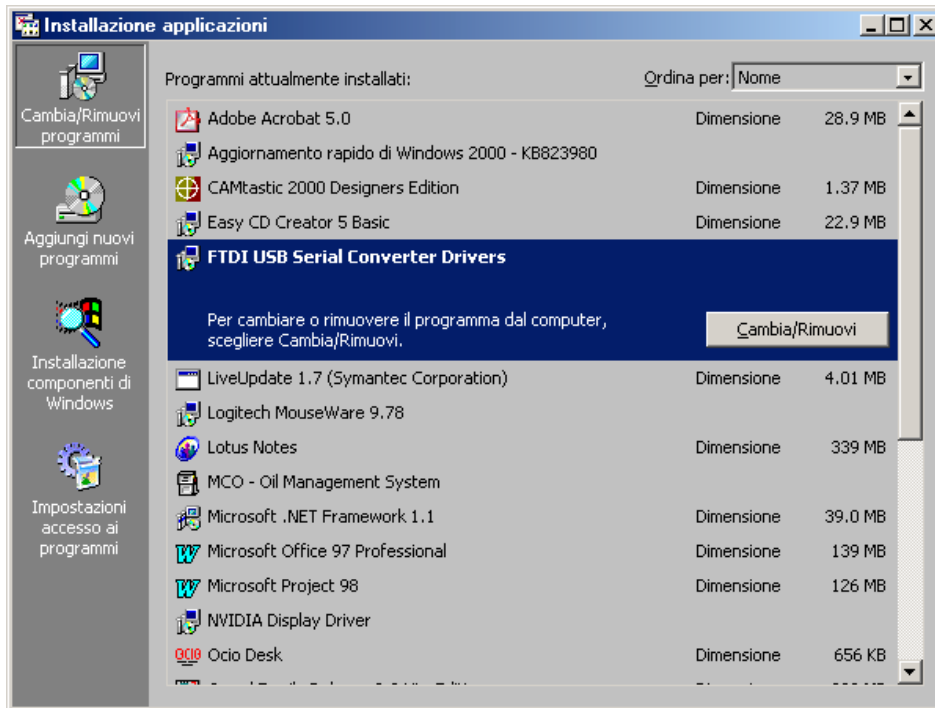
Installazione applicazioni

Cambia/Rimuovi programmi

Aggiungi nuovi programmi

Installazione componenti di Windows

Impostazioni accesso ai programmi

Programmi attualmente installati:

Ordina per: Nome

| | | |
|---|---|---|
| Adobe Acrobat 5.0 | Dimensione | 28.9 MB |
| Aggiornamento rapido di Windows 2000 - KB823980 | | |
| CAMtastic 2000 Designers Edition | Dimensione | 1.37 MB |
| Easy CD Creator 5 Basic | Dimensione | 22.9 MB |
| FTDI USB Serial Converter Drivers | | |
| LiveUpdate 1.7 (Symantec Corporation) | Dimensione | 4.01 MB |
| Logitech MouseWare 9.78 | | |
| Lotus Notes | Dimensione | 339 MB |
| MCO - Oil Management System | | |
| Microsoft .NET Framework 1.1 | Dimensione | 39.0 MB |
| Microsoft Office 97 Professional | Dimensione | 139 MB |
| Microsoft Project 98 | Dimensione | 126 MB |
| NVIDIA Display Driver | | |
| Ocio Desk | Dimensione | 656 KB |

Per cambiare o rimuovere il programma dal computer, scegliere Cambia/Rimuovi.

Cambia/Rimuovi

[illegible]